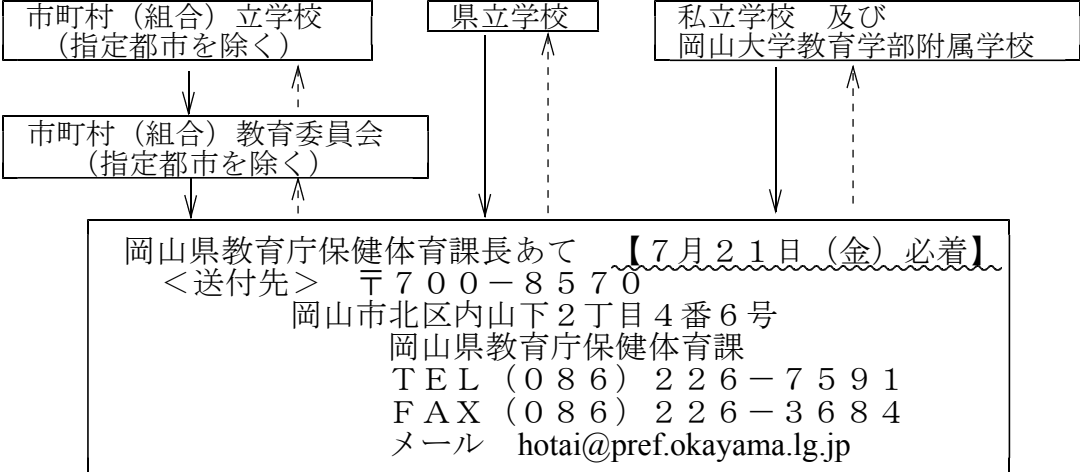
市町村（組合）立学校
（指定都市を除く）

県立学校

私立学校　及び
岡山大学教育学部附属学校

市町村（組合）教育委員会
（指定都市を除く）

岡山県教育庁保健体育課長あて　【７月２１日（金）必着】
＜送付先＞　〒７００－８５７０
岡山市北区内山下２丁目４番６号
岡山県教育庁保健体育課
ＴＥＬ（０８６）２２６－７５９１
ＦＡＸ（０８６）２２６－３６８４
メール　hotai@pref.okayama.lg.jp